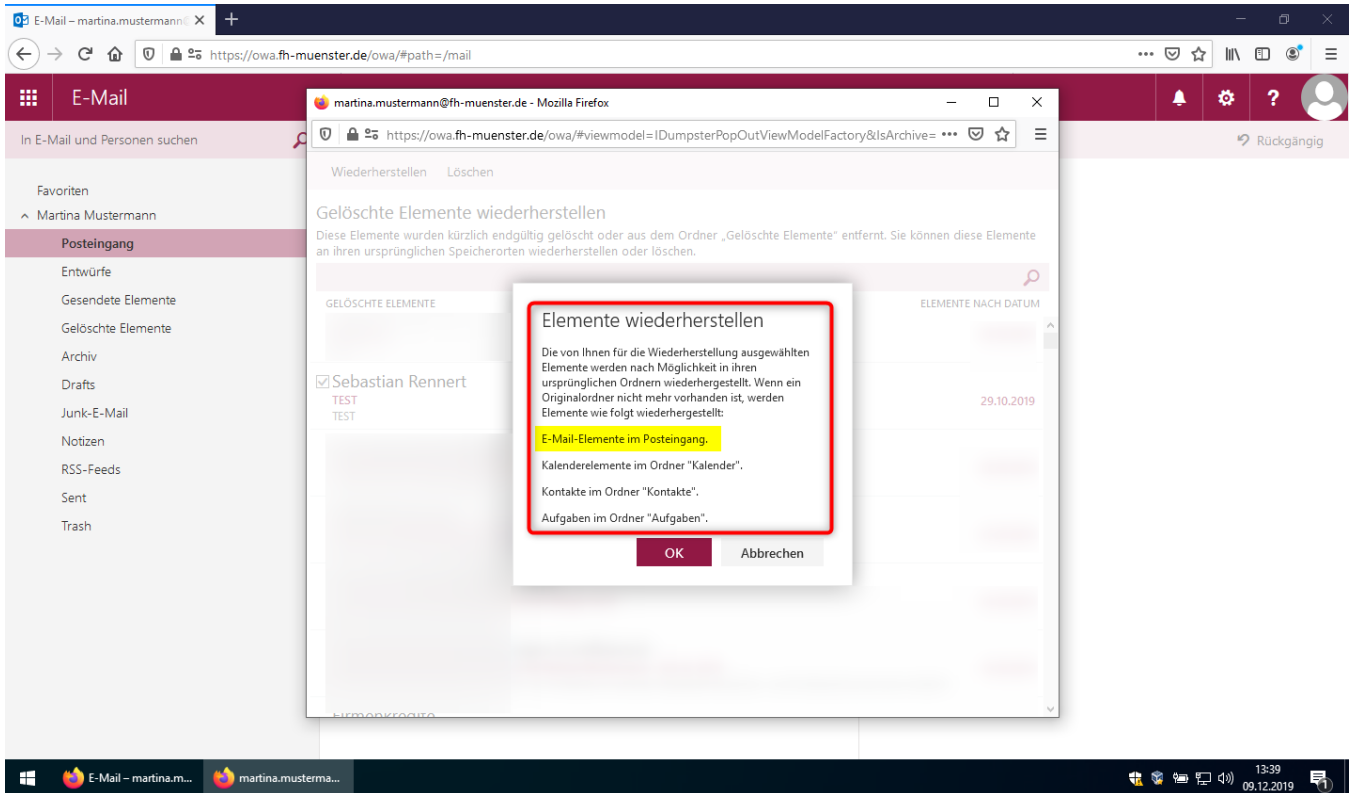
E-Mail – martina.mustermann

https://owa.fh-muenster.de/owa/#path=/mail

E-Mail

In E-Mail und Personen suchen

Rückgängig

Favoriten
Martina Mustermann
Posteingang
Entwürfe
Gesendete Elemente
Gelöschte Elemente
Archiv
Drafts
Junk-E-Mail
Notizen
RSS-Feeds
Sent
Trash

martina.mustermann@fh-muenster.de - Mozilla Firefox

https://owa.fh-muenster.de/owa/#viewmodel=IDumpsterPopOutViewModelFactory&IsArchive=

Wiederherstellen Löschen

Gelöschte Elemente wiederherstellen

Diese Elemente wurden kürzlich endgültig gelöscht oder aus dem Ordner „Gelöschte Elemente" entfernt. Sie können diese Elemente an ihren ursprünglichen Speicherorten wiederherstellen oder löschen.

GELÖSCHTE ELEMENTE

ELEMENTE NACH DATUM

Sebastian Rennert
TEST
TEST

29.10.2019

Elemente wiederherstellen

Die von Ihnen für die Wiederherstellung ausgewählten Elemente werden nach Möglichkeit in ihren ursprünglichen Ordnern wiederhergestellt. Wenn ein Originalordner nicht mehr vorhanden ist, werden Elemente wie folgt wiederhergestellt:

E-Mail-Elemente im Posteingang.

Kalenderelemente im Ordner "Kalender".

Kontakte im Ordner "Kontakte".

Aufgaben im Ordner "Aufgaben".

OK Abbrechen

E-Mail – martina.m...
martina.musterma...

13:39
09.12.2019